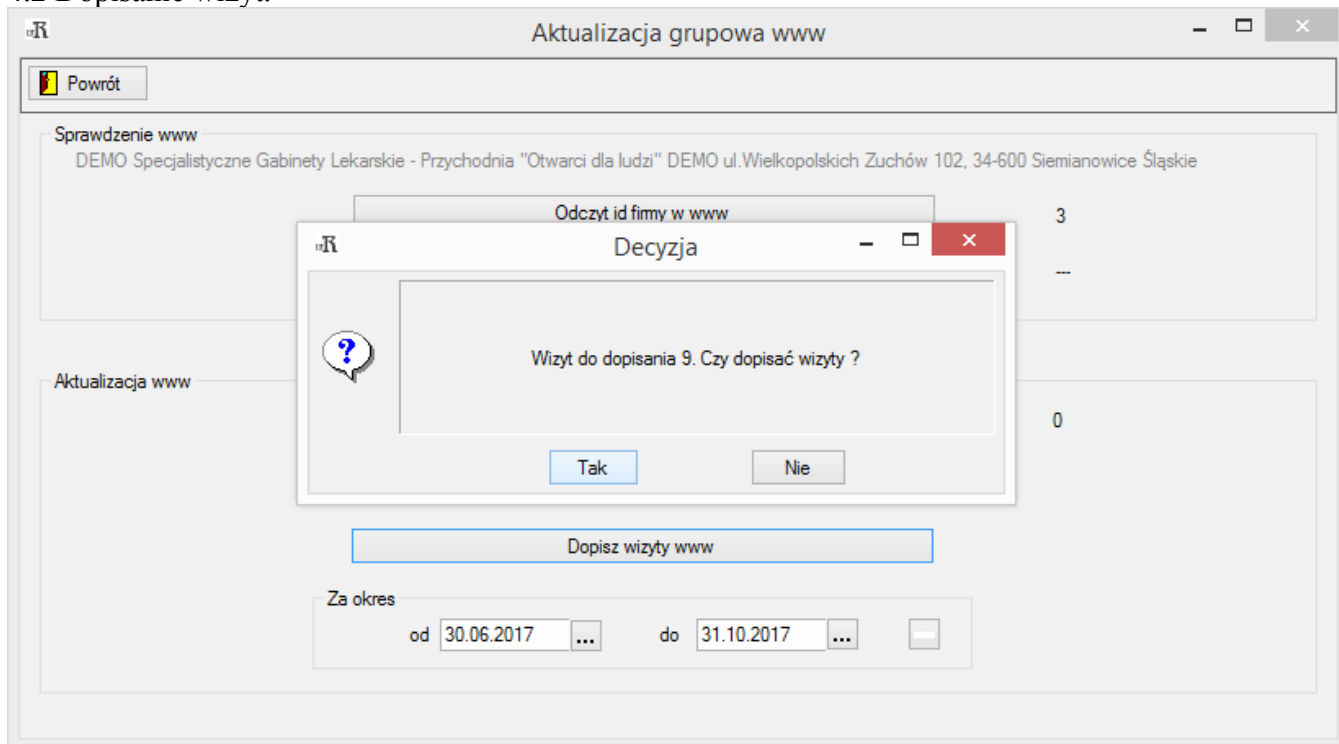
Aktualizacja grupowa www

Powrót

Sprawdzenie www

DEMO Specjalistyczne Gabinety Lekarskie - Przychodnia "Otwarci dla ludzi" DEMO ul.Wielkopolskich Zuchów 102, 34-600 Siemianowice Śląskie

Odczyt id firmy w www

3

---

Decyzja

Wizyt do dopisania 9. Czy dopisać wizyty ?

Tak

Nie

Aktualizacja www

0

Dopisz wizyty www

Za okres

od 30.06.2017 ...

do 31.10.2017 ...